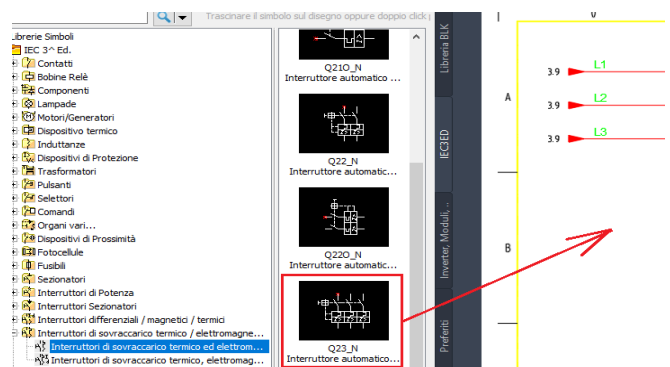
Trascinare il simbolo sul disegno oppure doppio click

Librerie Simboli
IEC 3^ Ed.
Contatti
Bobine Relè
Componenti
Lampade
Motori/Generatori
Dispositivo termico
Induttanze
Dispositivi di Protezione
Trasformatori
Pulsanti
Selettori
Comandi
Organi vari...
Dispositivi di Prossimità
Fotocellule
Fusibili
Sezionatori
Interruttori di Potenza
Interruttori Sezionatori
Interruttori differenziali / magnetici / termici
Interruttori di sovraccarico termico / elettromagne...
Interruttori di sovraccarico termico ed elettrom...
Interruttori di sovraccarico termico, elettromag...

Q21O_N
Interruttore automatico ...
Q22_N
Interruttore automatic...
Q22O_N
Interruttore automatic...
Q23_N
Interruttore automatico...

Libreria BLK
IEC3ED
Inverter, Moduli, ...
Preferiti

A
B
3.9 L1
3.9 L2
3.9 L3